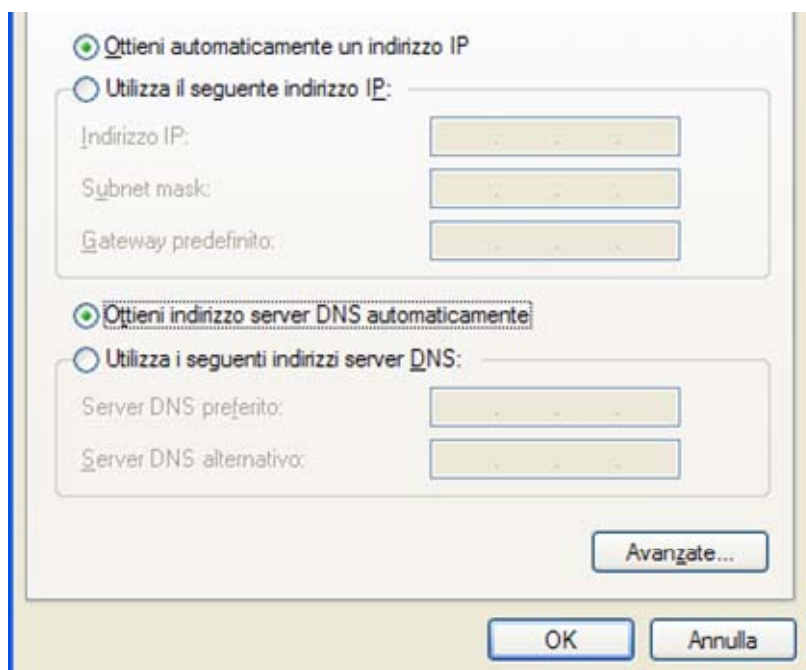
Ottieni automaticamente un indirizzo IP
Utilizza il seguente indirizzo IP:
Indirizzo IP:
Subnet mask:
Gateway predefinito:
Ottieni indirizzo server DNS automaticamente
Utilizza i seguenti indirizzi server DNS:
Server DNS preferito:
Server DNS alternativo:
Avanzate...
OK
Annulla